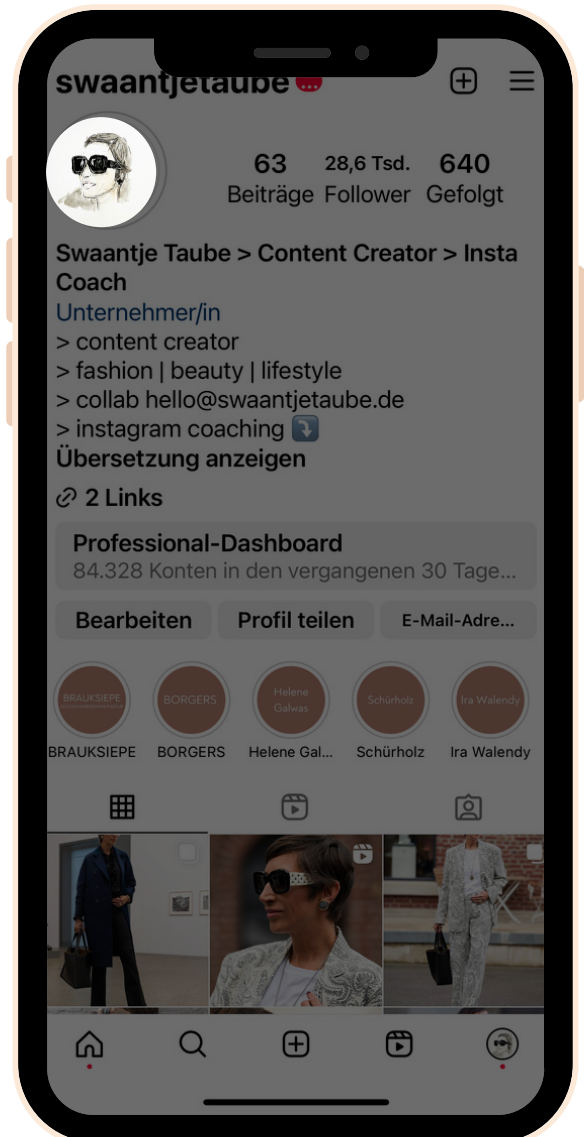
swaantjetaube

63 Beiträge
28,6 Tsd. Follower
640 Gefolgt

Swaantje Taube > Content Creator > Insta Coach
Unternehmer/in
> content creator
> fashion | beauty | lifestyle
> collab hello@swaantjetaube.de
> instagram coaching ⤵️
Übersetzung anzeigen

2 Links

Professional-Dashboard
84.328 Konten in den vergangenen 30 Tage...

Bearbeiten
Profil teilen
E-Mail-Adre...

BRAUKSIEPE
BRAUKSIEPE
BORGERS
BORGERS
Helene Galwas
Helene Gal...
Schürholz
Schürholz
Ira Walendy
Ira Walendy